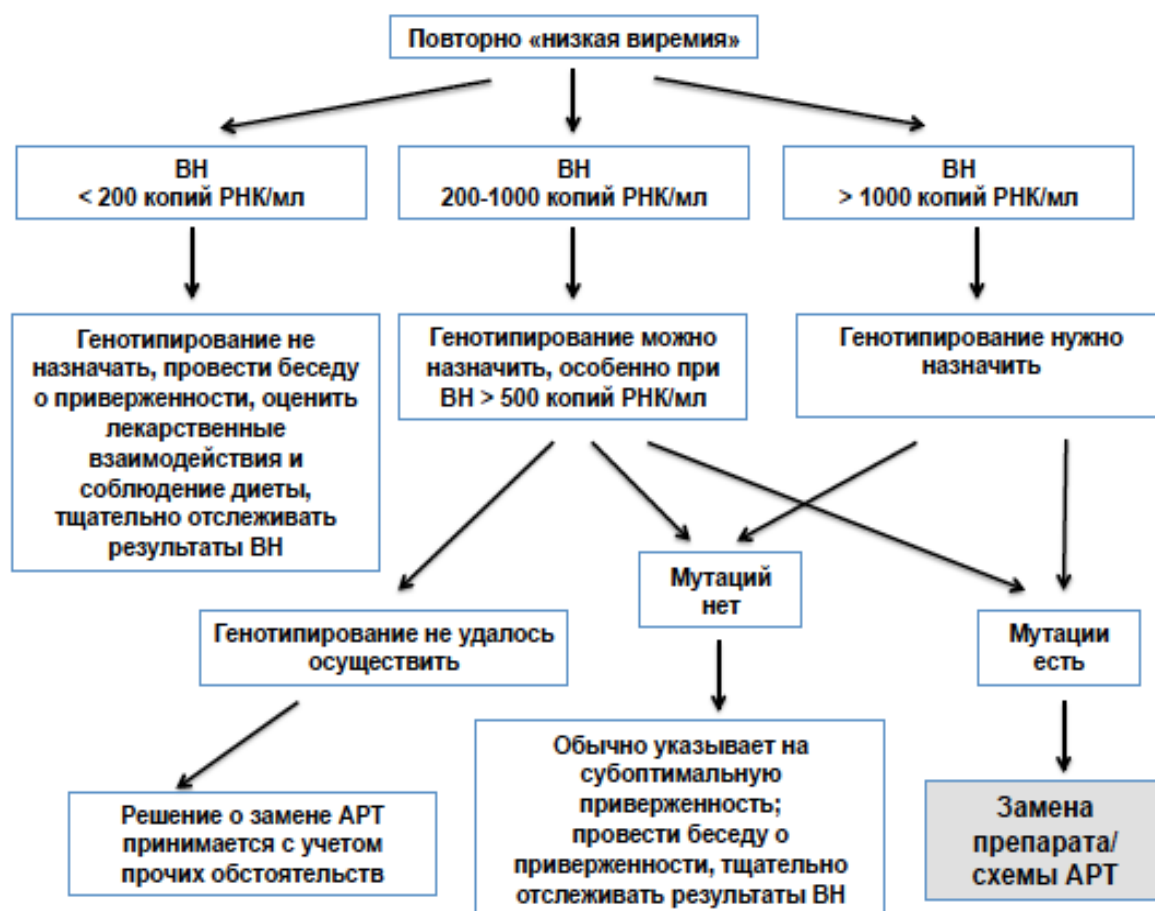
Повторно «низкая виремия»

ВН
< 200 копий РНК/мл

ВН
200-1000 копий РНК/мл

ВН
> 1000 копий РНК/мл

Генотипирование не назначать, провести беседу о приверженности, оценить лекарственные взаимодействия и соблюдение диеты, тщательно отслеживать результаты ВН

Генотипирование можно назначить, особенно при ВН > 500 копий РНК/мл

Генотипирование нужно назначить

Мутаций нет

Генотипирование не удалось осуществить

Мутации есть

Решение о замене АРТ принимается с учетом прочих обстоятельств

Обычно указывает на субоптимальную приверженность; провести беседу о приверженности, тщательно отслеживать результаты ВН

Замена препарата/ схемы АРТ